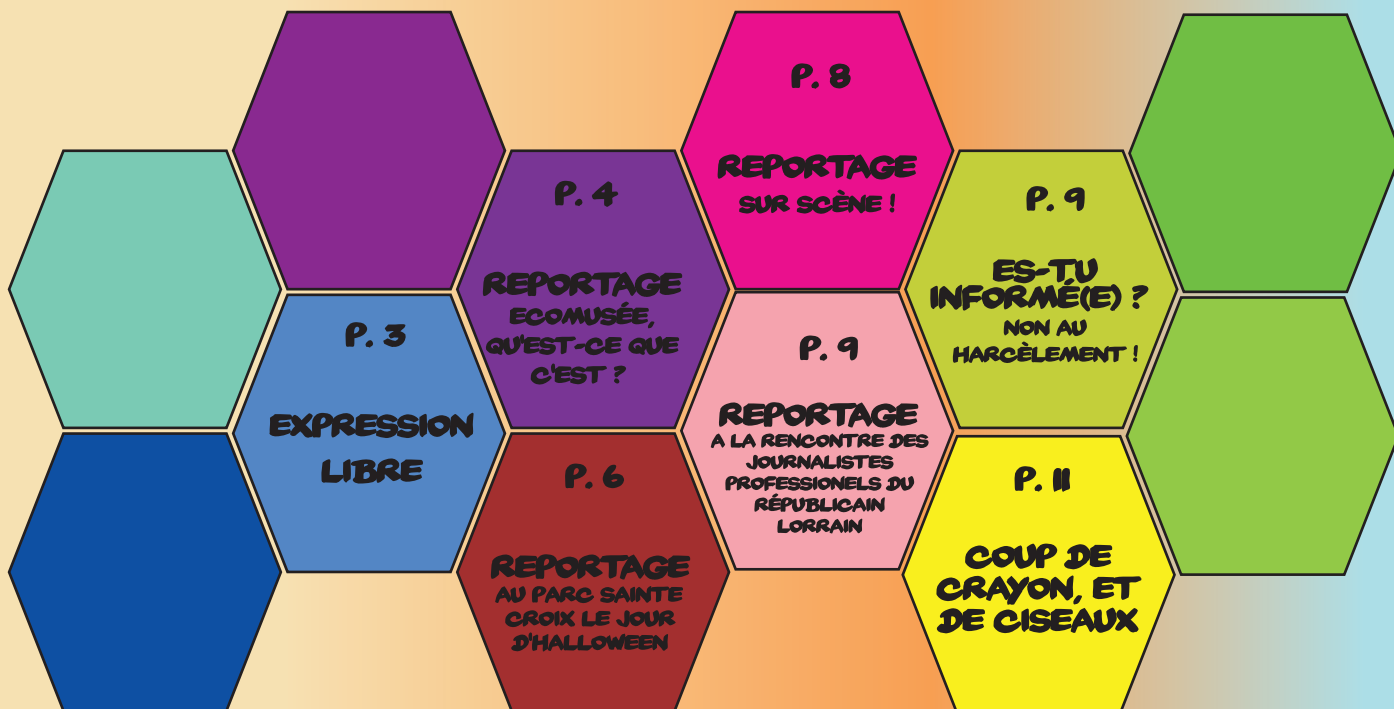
P. 3

EXPRESSION LIBRE

P. 4

REPORTAGE

ECOMUSÉE, QU'EST-CE QUE C'EST ?

P. 6

REPORTAGE

AU PARC SAINTE CROIX LE JOUR D'HALLOWEEN

P. 8

REPORTAGE

SUR SCÈNE !

P. 9

REPORTAGE

A LA RENCONTRE DES JOURNALISTES PROFESSIONELS DU RÉPUBLICAIN LORRAIN

P. 9

ES-TU INFORMÉ(E) ?

NON AU HARCÈLEMENT !

P. 11

COUP DE CRAYON, ET DE CISEAUX